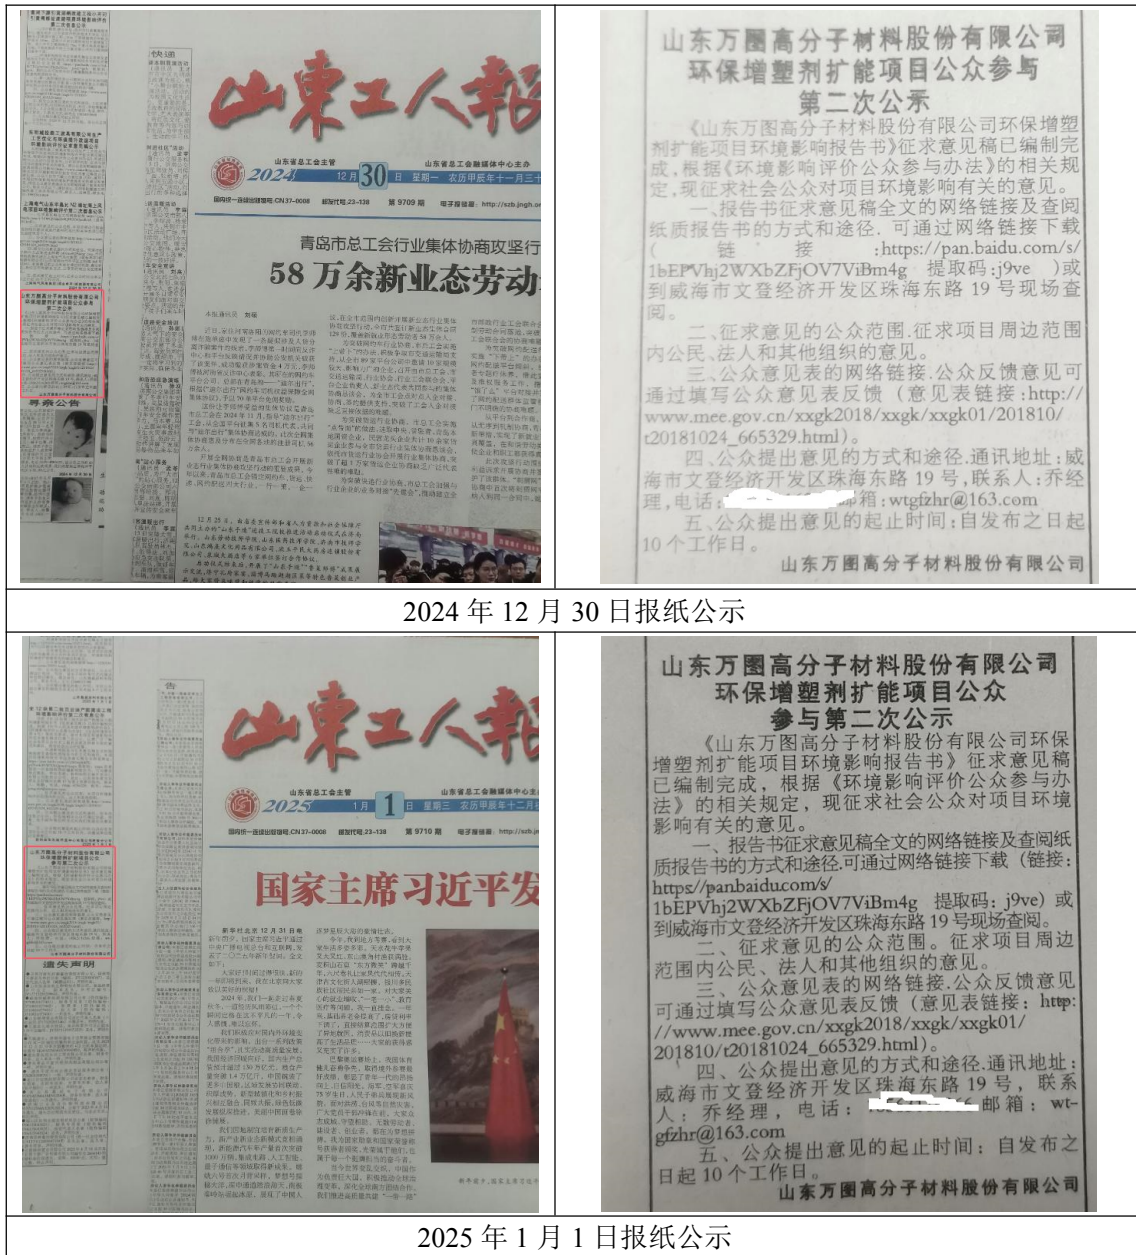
山東工人報

山东省总工会主管 山东省总工会融媒体中心主办

2024 12月 30日 星期一 农历甲辰年十一月三十

国内统一连续出版物号:CN37-0008 邮发代号:23-138 第9709期 电子报链接:http://szb.jngh.

青岛市总工会行业集体协商攻坚行

58万余新业态劳动

寻亲公告

山东万图高分子材料股份有限公司环保增塑剂扩能项目公众参与第二次公示

《山东万图高分子材料股份有限公司环保增塑剂扩能项目环境影响报告书》征求意见稿已编制完成,根据《环境影响评价公众参与办法》的相关规定,现征求社会公众对项目环境影响有关的意见。

一、报告书征求意见稿全文的网络链接及查阅纸质报告书的方式和途径,可通过网络链接下载(链接:https://pan.baidu.com/s/1bEPVhj2WXbZFjOV7ViBm4g 提取码:j9ve )或到威海市文登经济开发区珠海东路19号现场查阅。

二、征求意见的公众范围,征求项目周边范围内公民、法人和其他组织的意见。

三、公众意见表的网络链接,公众反馈意见可通过填写公众意见表反馈(意见表链接:http://www.mee.gov.cn/xxgk2018/xxgk/xxgk01/201810/t20181024_665329.html)。

四、公众提出意见的方式和途径,通讯地址:威海市文登经济开发区珠海东路19号,联系人:乔经理,电话:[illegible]箱:wtgfzhr@163.com

五、公众提出意见的起止时间:自发布之日起10个工作日。

山东万图高分子材料股份有限公司

2024年12月30日报纸公示

山東工人報

山东省总工会主管 山东省总工会融媒体中心主

2025 1月 1日 星期三 农历甲辰年十二月

国内统一连续出版物号:CN37-0008 邮发代号:23-138 第9710期 电子报链接:http://szb.

国家主席习近平发

遗失声明

山东万图高分子材料股份有限公司环保增塑剂扩能项目公众参与第二次公示

《山东万图高分子材料股份有限公司环保增塑剂扩能项目环境影响报告书》征求意见稿已编制完成,根据《环境影响评价公众参与办法》的相关规定,现征求社会公众对项目环境影响有关的意见。

一、报告书征求意见稿全文的网络链接及查阅纸质报告书的方式和途径,可通过网络链接下载(链接:https//panbaiducom/s/1bEPVhj2WXbZFjOV7ViBm4g 提取码:j9ve)或到威海市文登经济开发区珠海东路19号现场查阅。

二、征求意见的公众范围。征求项目周边范围内公民、法人和其他组织的意见。

三、公众意见表的网络链接,公众反馈意见可通过填写公众意见表反馈(意见表链接:http://www.mee.gov.cn/xxgk2018/xxgk/xxgk01/201810/t20181024_665329.html)。

四、公众提出意见的方式和途径,通讯地址:威海市文登经济开发区珠海东路19号,联系人:乔经理,电话:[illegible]邮箱:wtgfzhr@163.com

五、公众提出意见的起止时间:自发布之日起10个工作日。

山东万图高分子材料股份有限公司

2025年1月1日报纸公示